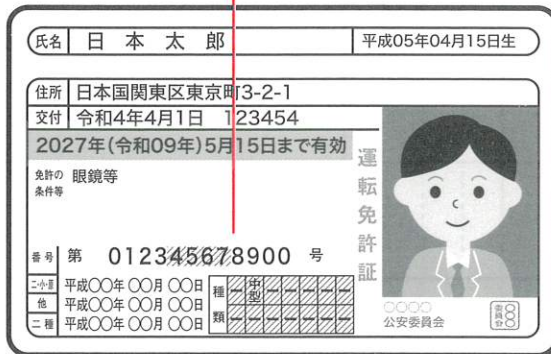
氏名 日本太郎 平成05年04月15日生

住所 日本国関東区東京町3-2-1

交付 令和4年4月1日 123454

2027年(令和09年)5月15日まで有効

免許の条件等 眼鏡等

運転免許証

番号 第 012345678900 号

二・小・原 平成〇〇年〇〇月〇〇日

他 平成〇〇年〇〇月〇〇日

二種 平成〇〇年〇〇月〇〇日

種類 中型

〇〇〇〇 公安委員会

委員会印